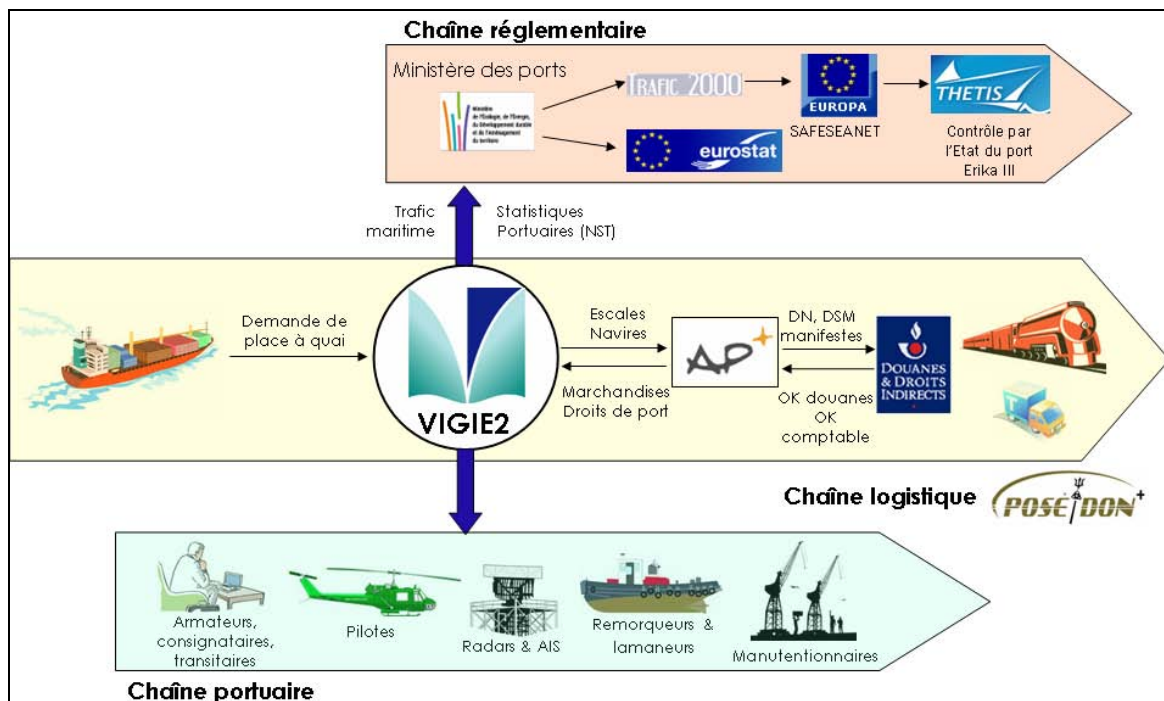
Chaîne réglementaire

Ministère des ports

Ministère de l'Écologie, de l'Énergie, du Développement durable et de l'Aménagement du territoire

TRAFIC 2000

EUROPA

SAFESEANET

THETIS

Contrôle par l'Etat du port Erika III

eurostat

Trafic maritime

Statistiques Portuaires (NST)

Demande de place à quai

VIGIE2

Escales Navires

Marchandises Droits de port

AP+

DN, DSM manifestes

OK douanes OK comptable

DOUANES & DROITS INDIRECTS

Chaîne logistique

POSEIDON+

Armateurs, consignataires, transitaires

Pilotes

Radars & AIS

Remorqueurs & lamaneurs

Manutentionnaires

Chaîne portuaire